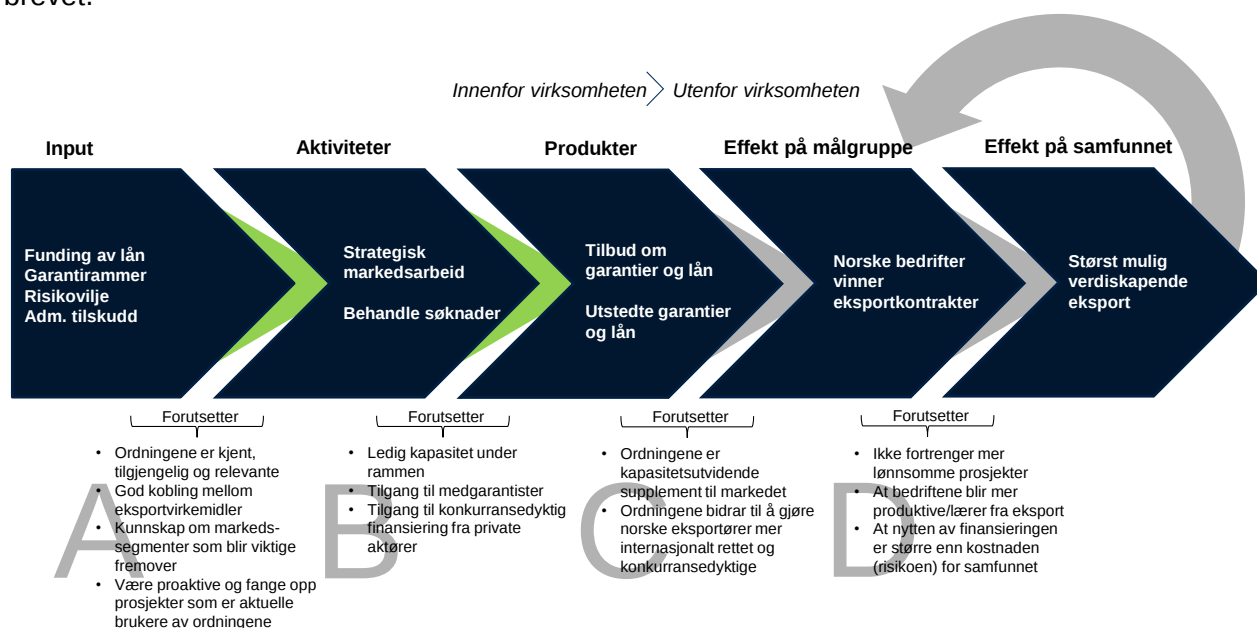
brevet.

Innenfor virksomheten Utenfor virksomheten

Input

Aktiviteter

Produkter

Effekt på målgruppe

Effekt på samfunnet

Funding av lån
Garantirammer
Risikovilje
Adm. tilskudd

Strategisk markedsarbeid

Behandle søknader

Tilbud om garantier og lån

Utstedte garantier og lån

Norske bedrifter vinner eksportkontrakter

Størst mulig verdiskapende eksport

Forutsetter

- Ordningene er kjent, tilgjengelig og relevante
- God kobling mellom eksportvirkemidler
- Kunnskap om markedssegmenter som blir viktige fremover
- Være proaktive og fange opp prosjekter som er aktuelle brukere av ordningene

A

Forutsetter

- Ledig kapasitet under rammen
- Tilgang til medgarantister
- Tilgang til konkurransedyktig finansiering fra private aktører

B

Forutsetter

- Ordningene er kapasitetsutvidende supplement til markedet
- Ordningene bidrar til å gjøre norske eksportører mer internasjonalt rettet og konkurransedyktige

C

Forutsetter

- Ikke fortrenger mer lønnsomme prosjekter
- At bedriftene blir mer produktive/lærer fra eksport
- At nytten av finansieringen er større enn kostnaden (risikoen) for samfunnet

D